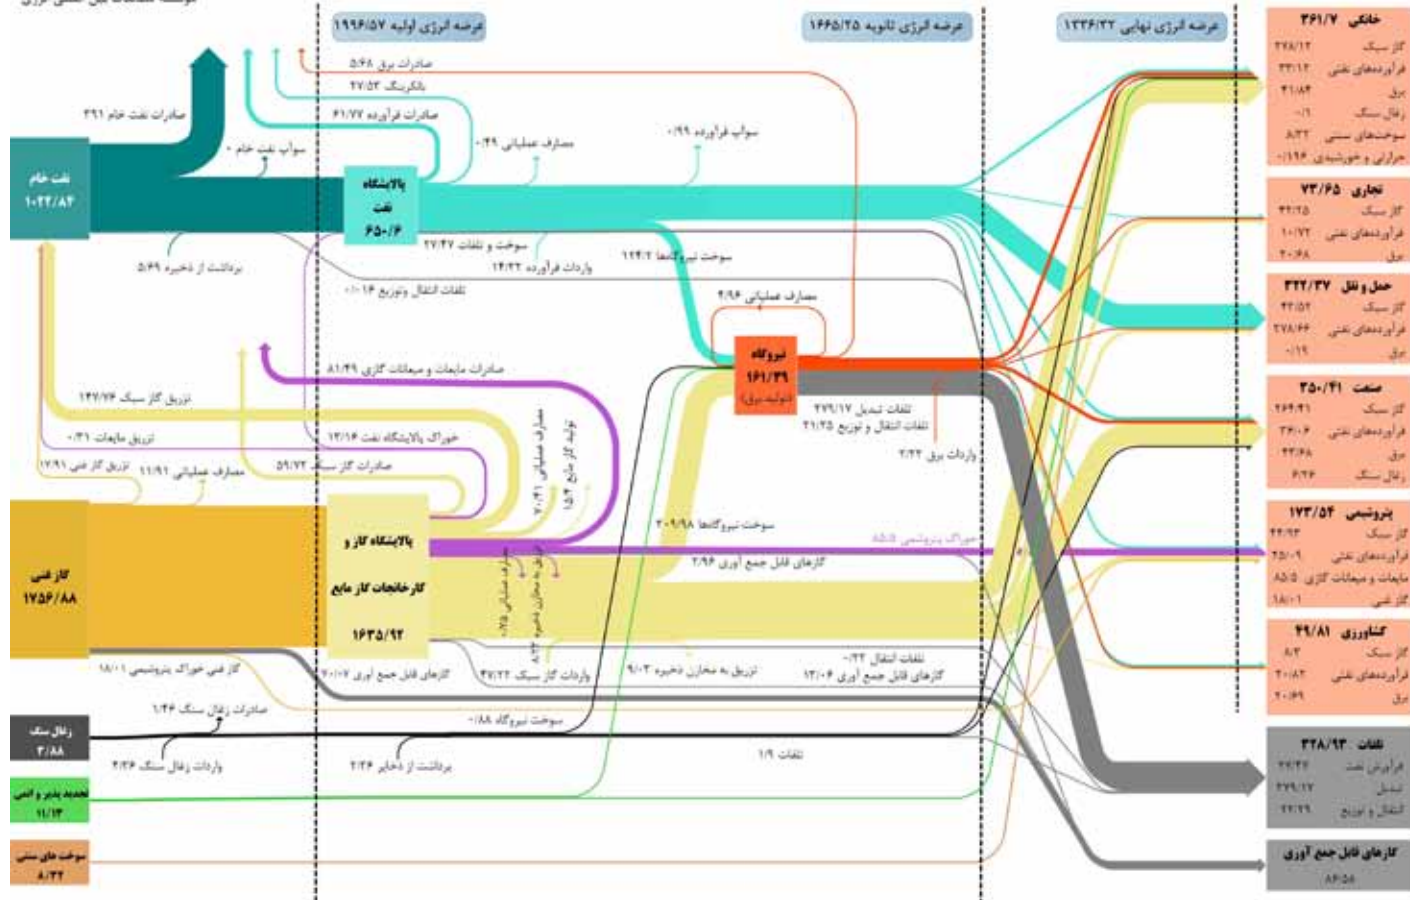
عرضه انرژی اولیه ۱۹۹۶/۵۷
عرضه انرژی ثانویه ۱۶۶۵/۲۵
عرضه انرژی نهایی ۱۳۳۶/۳۲

صادرات برق ۵/۶۸
بانکرینگ ۲۷/۵۳
صادرات فرآورده ۶۱/۷۷
صادرات نفت خام ۳۹۱
سواپ نفت خام ۰
مصارف عملیاتی ۰/۴۹
سواپ فرآورده ۰/۹۹

نفت خام
۱۰۲۲/۸۴

پالایشگاه نفت
۶۵۰/۶

سوخت و تلفات ۲۷/۴۷
واردات فرآورده ۱۴/۳۲
برداشت از ذخیره ۵/۶۹
تلفات انتقال و توزیع ۰/۰۱۴
سوخت نیروگاه‌ها ۱۲۴/۲
مصارف عملیاتی ۴/۹۶

نیروگاه
۱۶۱/۳۹
(تولید برق)

صادرات مایعات و میعانات گازی ۸۱/۴۹
تزریق گاز سبک ۱۴۷/۷۴
تزریق مایعات ۰/۴۱
خوراک پالایشگاه نفت ۱۳/۱۶
تزریق گاز غنی ۱۲/۹۱
مصارف عملیاتی ۱۱/۹۱
صادرات گاز سبک ۵۹/۷۲
مصارف عملیاتی ۷۰/۴۱
تولید گاز مایع ۱۵/۴
تلفات تبدیل ۲۷۹/۱۷
تلفات انتقال و توزیع ۲۱/۲۵
واردات برق ۲/۳۲

گاز غنی
۱۷۵۶/۸۸

پالایشگاه گاز و کارخانجات گاز مایع
۱۶۳۵/۹۲

سوخت نیروگاه‌ها ۲۰۹/۹۸
خوراک پتروشیمی ۸۵/۵
گازهای قابل جمع آوری ۲/۹۶
مصارف عملیاتی
تزریق به مخازن ذخیره
گاز غنی خوراک پتروشیمی ۱۸/۰۱
گازهای قابل جمع آوری ۲۰/۰۷
واردات گاز سبک ۴۷/۲۲
تزریق به مخازن ذخیره ۹/۰۳
تلفات انتقال ۰/۳۲
گازهای قابل جمع آوری ۱۳/۰۶
صادرات زغال سنگ ۱/۴۶
سوخت نیروگاه ۰/۸۸

زغال سنگ
۳/۸۸

واردات زغال سنگ ۲/۴۶
برداشت از ذخایر ۲/۴۶
تلفات ۱/۹

تجدید پذیر و اتمی
۱۱/۱۳

سوخت های سنتی
۸/۳۲

خانگی ۳۶۱/۷
گاز سبک ۲۷۸/۱۲
فرآورده‌های نفتی ۳۳/۱۲
برق ۴۱/۸۴
زغال سنگ ۰/۱
سوخت‌های سنتی ۸/۳۲
حرارت و خورشیدی ۰/۱۹۶

تجاری ۷۳/۶۵
گاز سبک ۴۳/۲۵
فرآورده‌های نفتی ۱۰/۷۲
برق ۲۰/۶۸

حمل و نقل ۳۲۲/۳۷
گاز سبک ۴۳/۵۲
فرآورده‌های نفتی ۲۷۸/۶۶
برق ۰/۱۹

صنعت ۳۵۰/۴۱
گاز سبک ۲۶۴/۴۱
فرآورده‌های نفتی ۳۶/۰۶
برق ۴۳/۶۸
زغال سنگ ۶/۲۶

پتروشیمی ۱۷۳/۵۴
گاز سبک ۴۴/۹۳
فرآورده‌های نفتی ۲۵/۰۹
مایعات و میعانات گازی ۸۵/۵
گاز غنی ۱۸/۰۱

کشاورزی ۴۹/۸۱
گاز سبک ۸/۳
فرآورده‌های نفتی ۲۰/۸۳
برق ۲۰/۶۹

تلفات ۳۲۸/۹۳
فرآورش نفت ۲۷/۴۷
تبدیل ۲۷۹/۱۷
انتقال و توزیع ۲۲/۲۹

گازهای قابل جمع آوری
۸۶/۵۸